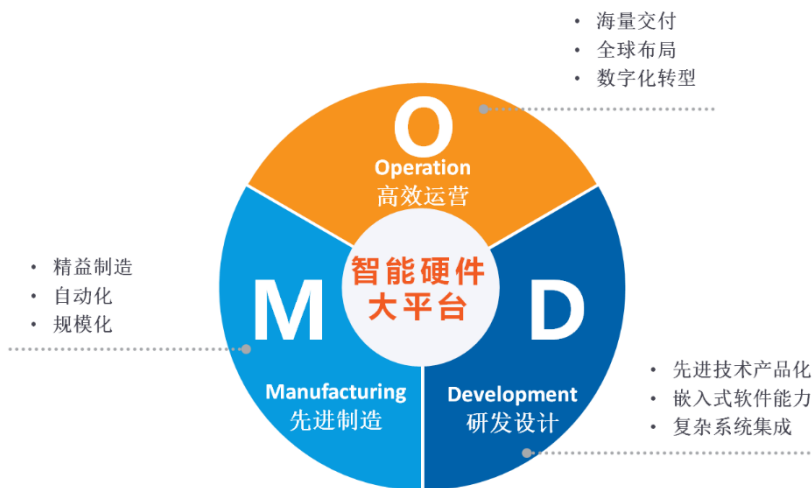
• 海量交付
• 全球布局
• 数字化转型

O
Operation
高效运营

• 精益制造
• 自动化
• 规模化

智能硬件
大平台

M

D

Manufacturing
先进制造

Development
研发设计

• 先进技术产品化
• 嵌入式软件能力
• 复杂系统集成